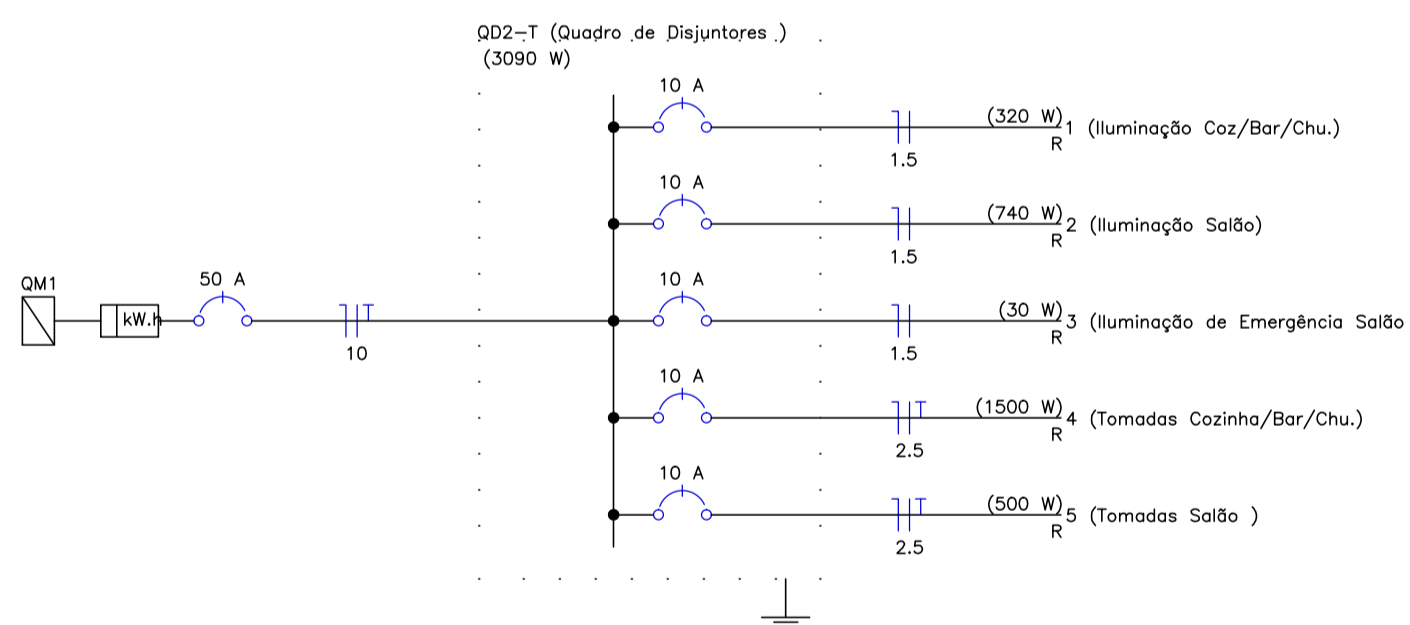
QD2–T (Quadro de Disjuntores )
(3090 W)

QM1

kW.h

50 A

10

10 A
1.5
(320 W)
R
1 (Iluminação Coz/Bar/Chu.)

10 A
1.5
(740 W)
R
2 (Iluminação Salão)

10 A
1.5
(30 W)
R
3 (Iluminação de Emergência Salão

10 A
2.5
(1500 W)
R
4 (Tomadas Cozinha/Bar/Chu.)

10 A
2.5
(500 W)
R
5 (Tomadas Salão )